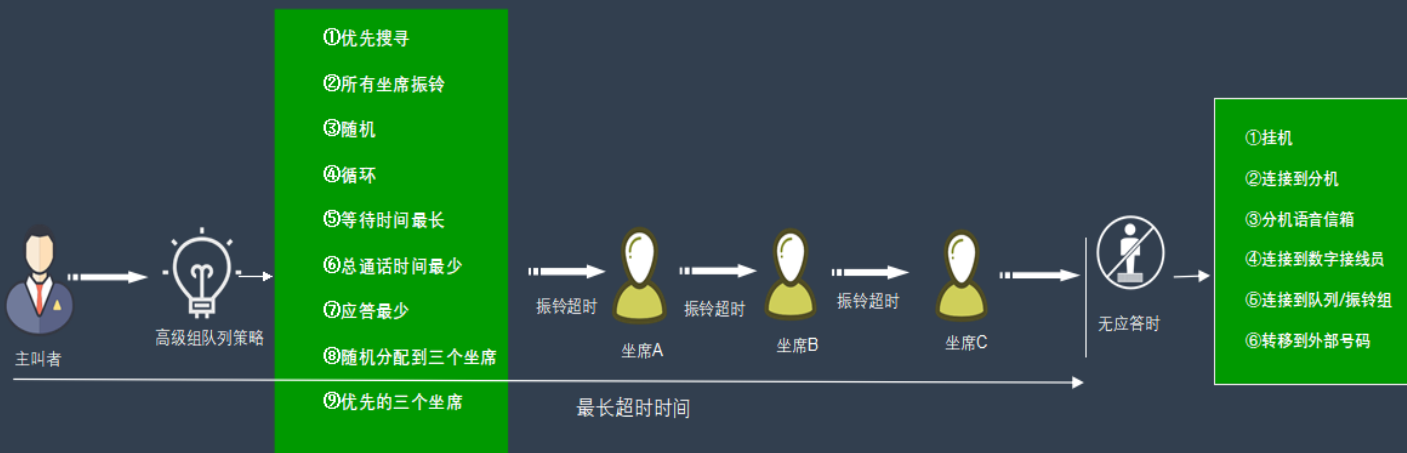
主叫者

高级组队列策略

①优先搜寻

②所有坐席振铃

③随机

④循环

⑤等待时间最长

⑥总通话时间最少

⑦应答最少

⑧随机分配到三个坐席

⑨优先的三个坐席

振铃超时

坐席A

振铃超时

坐席B

振铃超时

坐席C

无应答时

最长超时时间

①挂机

②连接到分机

③分机语音信箱

④连接到数字接线员

⑤连接到队列/振铃组

⑥转移到外部号码